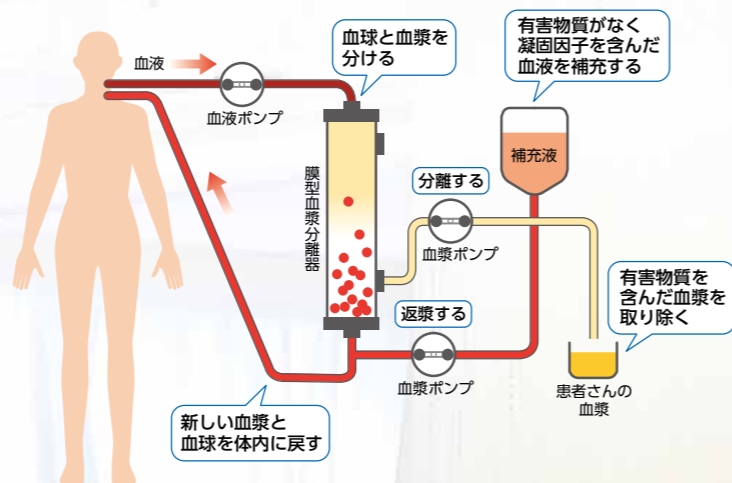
血液

血液ポンプ

血球と血漿を分ける

膜型血漿分離器

有害物質がなく凝固因子を含んだ血液を補充する

補充液

分離する

血漿ポンプ

有害物質を含んだ血漿を取り除く

返漿する

血漿ポンプ

患者さんの血漿

新しい血漿と血球を体内に戻す